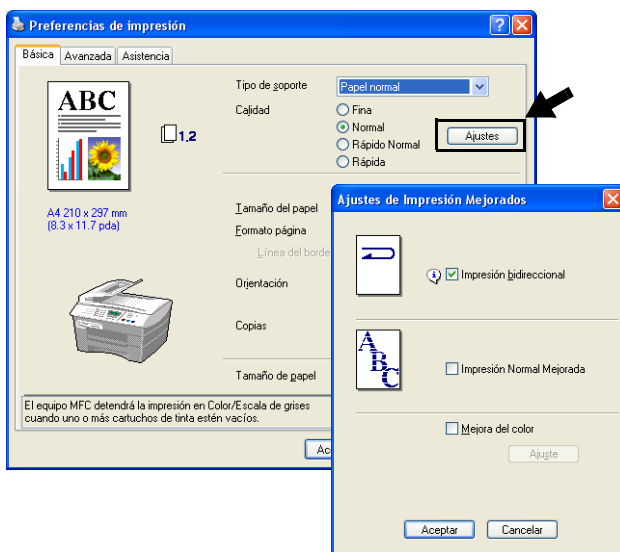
Preferencias de impresión

Básica | Avanzada | Asistencia

ABC

1,2

A4 210 x 297 mm
(8.3 x 11.7 pda)

Tipo de soporte: Papel normal

Calidad
Fina
Normal
Rápido Normal
Rápida

Ajustes

Tamaño del papel
Formato página
Línea del borde
Orientación
Copias
Tamaño de papel

El equipo MFC detendrá la impresión en Color/Escala de grises cuando uno o más cartuchos de tinta estén vacíos.

Ac

Ajustes de Impresión Mejorados

Impresión bidireccional

ABC

Impresión Normal Mejorada

Mejora del color

Ajuste

Aceptar | Cancelar